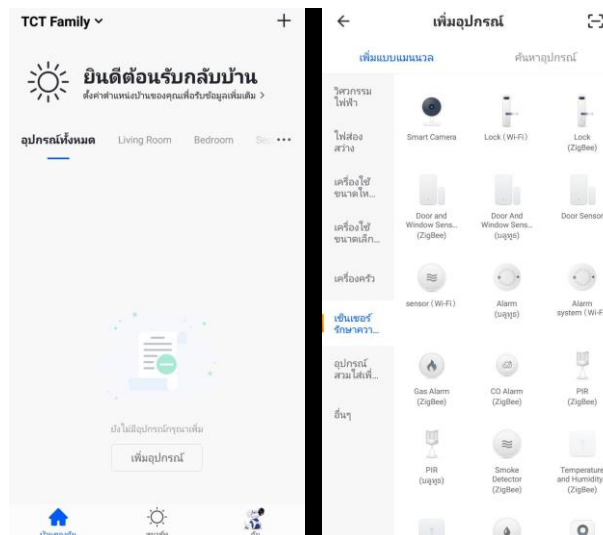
TCT Family ⌄

+

ยินดีต้อนรับกลับบ้าน

ตั้งค่าตำแหน่งบ้านของคุณเพื่อรับข้อมูลเพิ่มเติม >

อุปกรณ์ทั้งหมด

Living Room

Bedroom

Se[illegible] •••

ยังไม่มีอุปกรณ์กรุณาเพิ่ม

เพิ่มอุปกรณ์

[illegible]

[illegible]

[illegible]

←

เพิ่มอุปกรณ์

เพิ่มแบบแมนนวล

ค้นหาอุปกรณ์

วิศวกรรมไฟฟ้า

ไฟส่องสว่าง

เครื่องใช้ขนาดให...

เครื่องใช้ขนาดเล็ก...

เครื่องครัว

เซ็นเซอร์รักษาควา...

อุปกรณ์สวมใส่เพื่...

อื่นๆ

Smart Camera

Lock (Wi-Fi)

Lock (ZigBee)

Door and Window Sens... (ZigBee)

Door And Window Sens... (บลูทูธ)

Door Sensor

sensor (Wi-Fi)

Alarm (บลูทูธ)

Alarm system (Wi-Fi)

Gas Alarm (ZigBee)

CO Alarm (ZigBee)

PIR (ZigBee)

PIR (บลูทูธ)

Smoke Detector (ZigBee)

Temperature and Humidity (ZigBee)